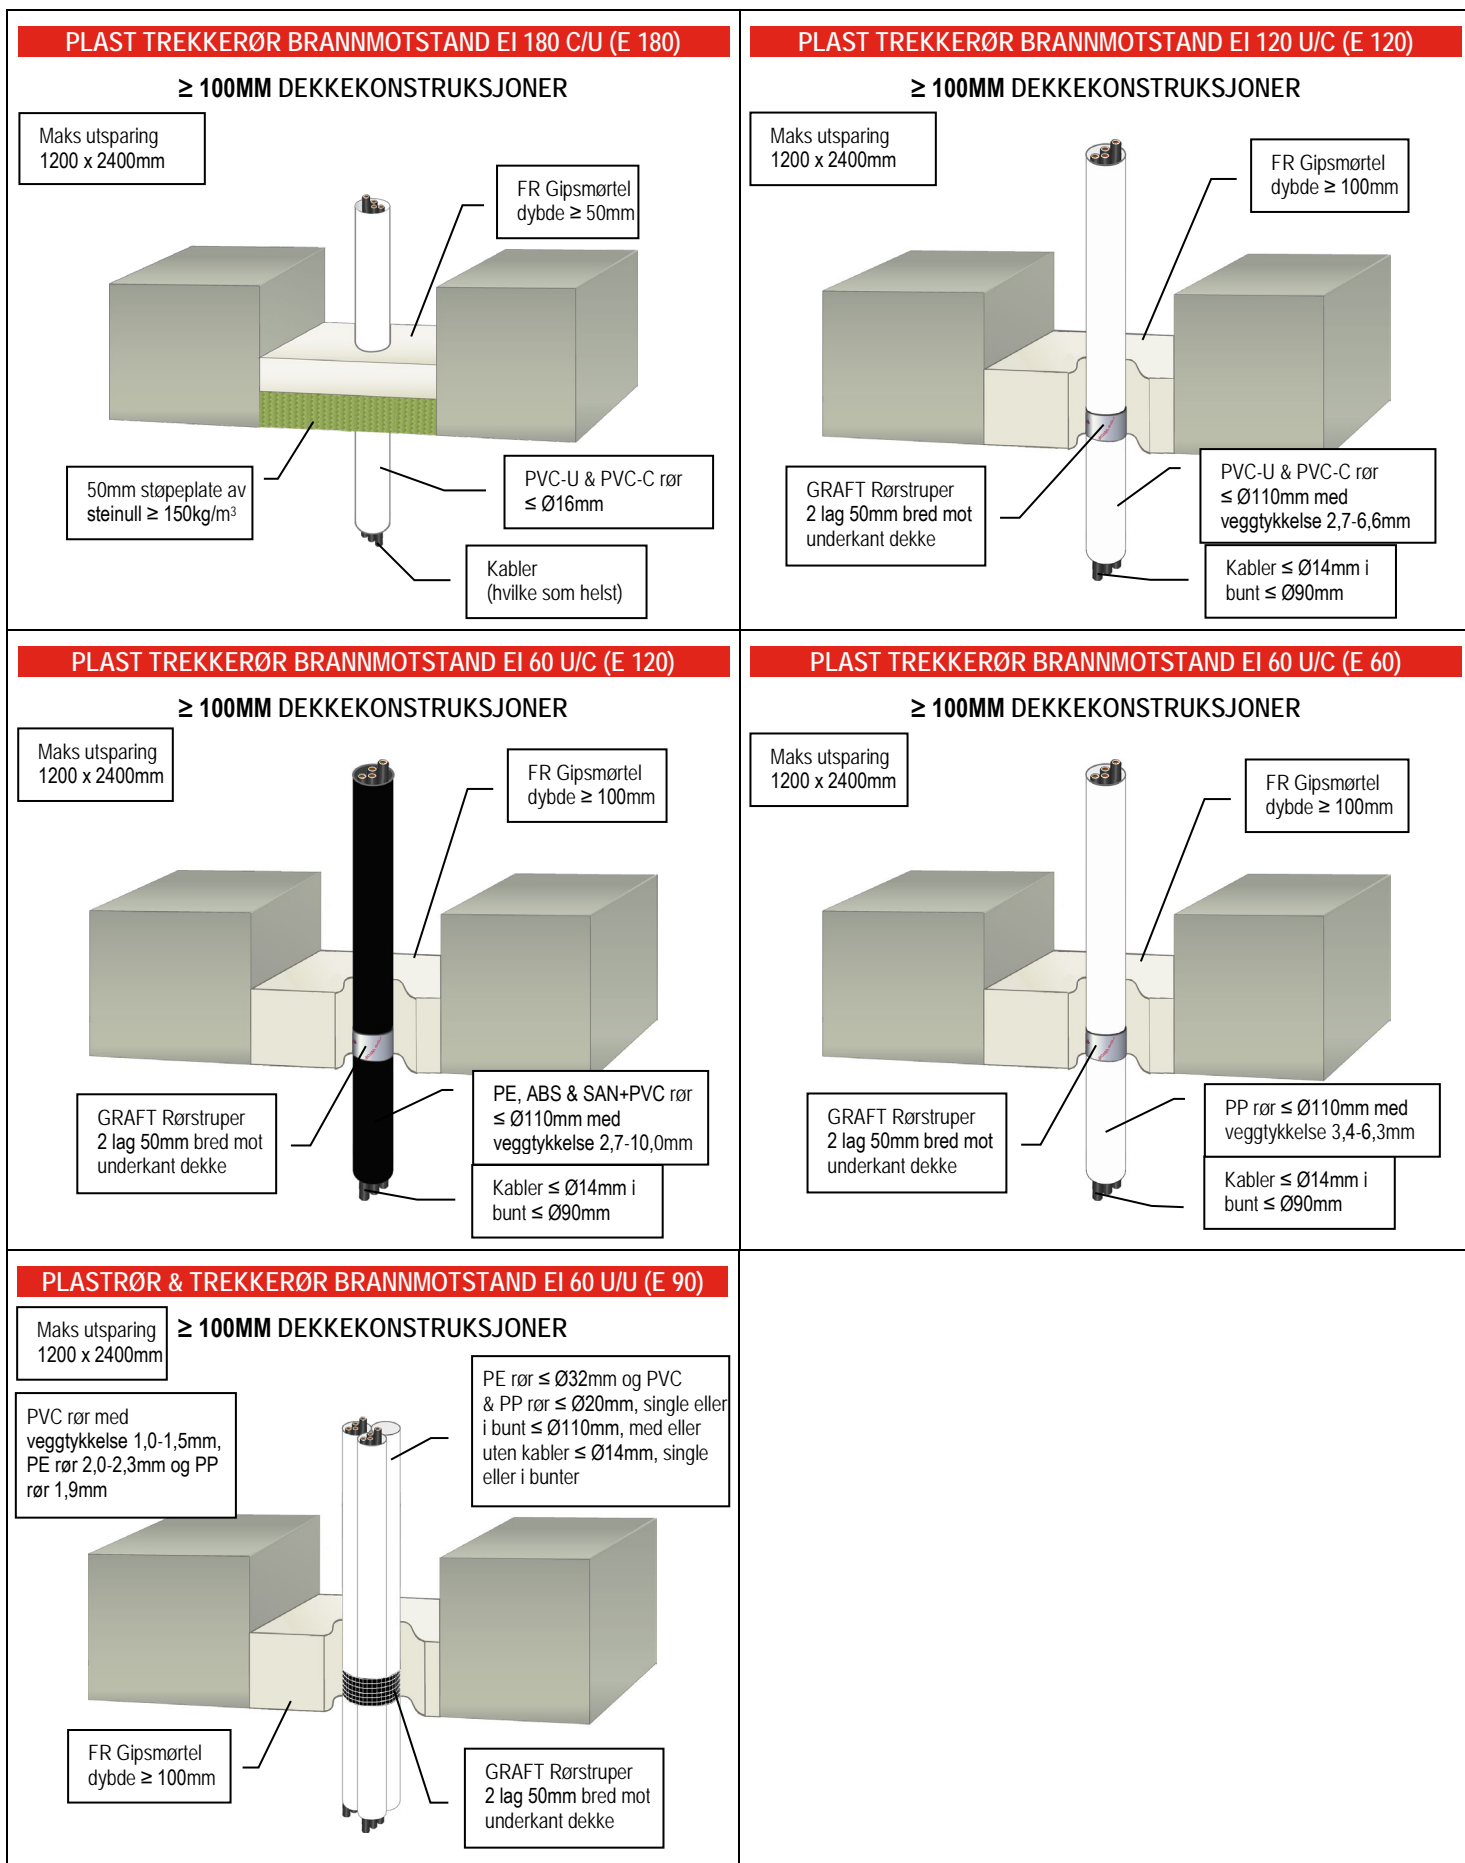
PLAST TREKKERØR BRANNMOTSTAND EI 180 C/U (E 180)

≥ 100MM DEKKEKONSTRUKSJONER

Maks utsparing 1200 x 2400mm

FR Gipsmørtel dybde ≥ 50mm

50mm støpeplate av steinull ≥ 150kg/m³

PVC-U & PVC-C rør ≤ Ø16mm

Kabler (hvilke som helst)

PLAST TREKKERØR BRANNMOTSTAND EI 120 U/C (E 120)

≥ 100MM DEKKEKONSTRUKSJONER

Maks utsparing 1200 x 2400mm

FR Gipsmørtel dybde ≥ 100mm

GRAFT Rørstruper 2 lag 50mm bred mot underkant dekke

PVC-U & PVC-C rør ≤ Ø110mm med veggtykkelse 2,7-6,6mm

Kabler ≤ Ø14mm i bunt ≤ Ø90mm

PLAST TREKKERØR BRANNMOTSTAND EI 60 U/C (E 120)

≥ 100MM DEKKEKONSTRUKSJONER

Maks utsparing 1200 x 2400mm

FR Gipsmørtel dybde ≥ 100mm

GRAFT Rørstruper 2 lag 50mm bred mot underkant dekke

PE, ABS & SAN+PVC rør ≤ Ø110mm med veggtykkelse 2,7-10,0mm

Kabler ≤ Ø14mm i bunt ≤ Ø90mm

PLAST TREKKERØR BRANNMOTSTAND EI 60 U/C (E 60)

≥ 100MM DEKKEKONSTRUKSJONER

Maks utsparing 1200 x 2400mm

FR Gipsmørtel dybde ≥ 100mm

GRAFT Rørstruper 2 lag 50mm bred mot underkant dekke

PP rør ≤ Ø110mm med veggtykkelse 3,4-6,3mm

Kabler ≤ Ø14mm i bunt ≤ Ø90mm

PLASTRØR & TREKKERØR BRANNMOTSTAND EI 60 U/U (E 90)

Maks utsparing 1200 x 2400mm

≥ 100MM DEKKEKONSTRUKSJONER

PE rør ≤ Ø32mm og PVC & PP rør ≤ Ø20mm, single eller i bunt ≤ Ø110mm, med eller uten kabler ≤ Ø14mm, single eller i bunter

PVC rør med veggtykkelse 1,0-1,5mm, PE rør 2,0-2,3mm og PP rør 1,9mm

FR Gipsmørtel dybde ≥ 100mm

GRAFT Rørstruper 2 lag 50mm bred mot underkant dekke